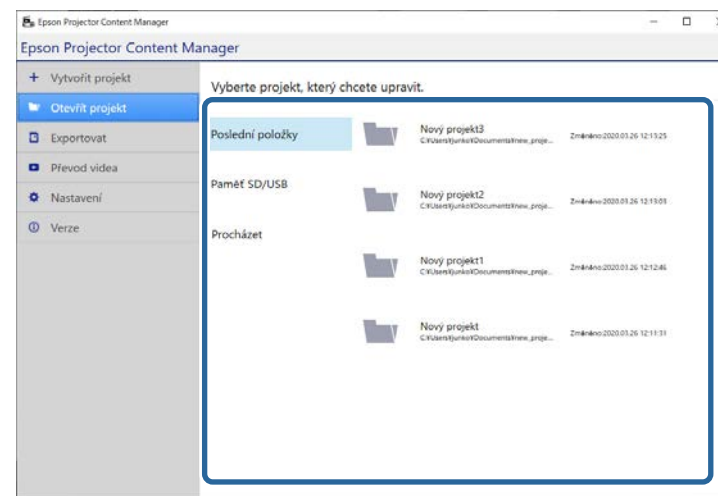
Epson Projector Content Manager

Epson Projector Content Manager

+ Vytvořit projekt

Otevřít projekt

Exportovat

Převod videa

Nastavení

Verze

Vyberte projekt, který chcete upravit.

Poslední položky

Paměť SD/USB

Procházet

Nový projekt3
C:¥Users¥junko¥Documents¥new_proje...
Změněno:2020.03.26 12:13:25

Nový projekt2
C:¥Users¥junko¥Documents¥new_proje...
Změněno:2020.03.26 12:13:03

Nový projekt1
C:¥Users¥junko¥Documents¥new_proje...
Změněno:2020.03.26 12:12:46

Nový projekt
C:¥Users¥junko¥Documents¥new_proje...
Změněno:2020.03.26 12:11:31